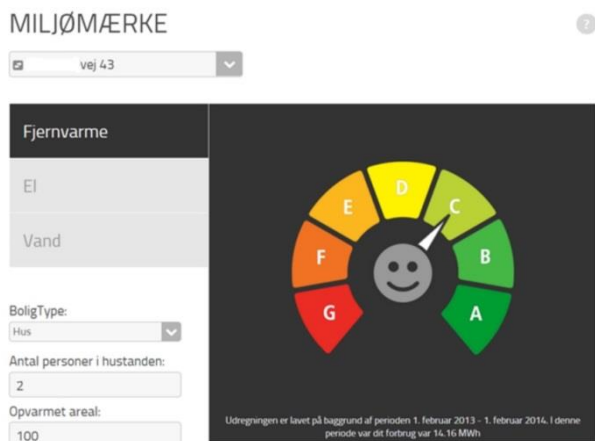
MILJØMÆRKE

?

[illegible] vej 43

Fjernvarme

El

Vand

BoligType:

Hus

Antal personer i hustanden:

2

Opvarmet areal:

100

G

F

E

D

C

B

A

Udregningen er lavet på baggrund af perioden 1. februar 2013 - 1. februar 2014. I denne periode var dit forbrug var 14.16 MWh